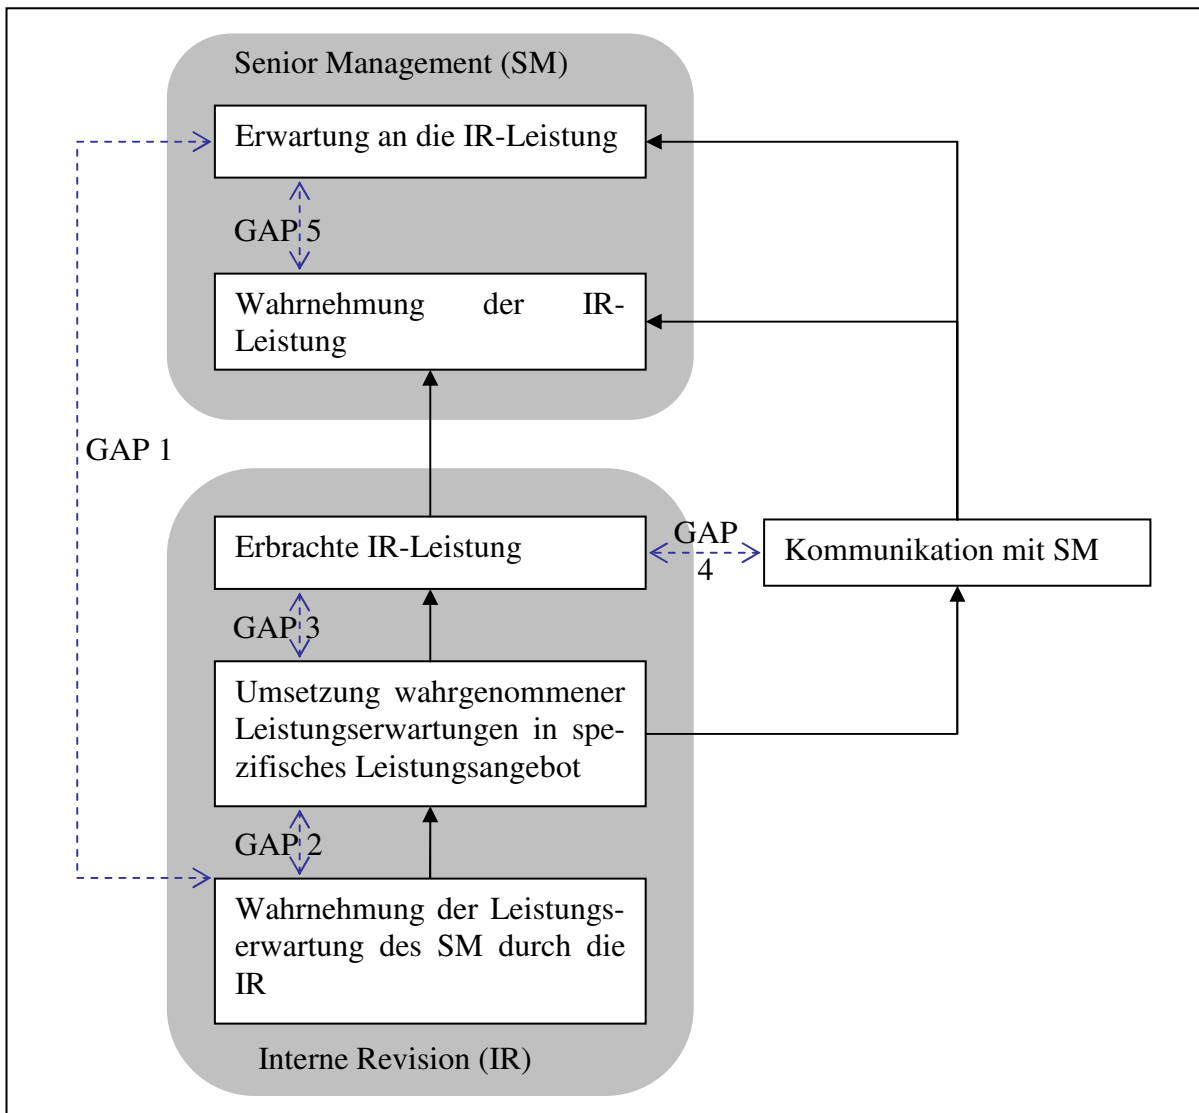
Senior Management (SM)

Erwartung an die IR-Leistung

GAP 5

Wahrnehmung der IR-Leistung

GAP 1

Erbrachte IR-Leistung

GAP 4

Kommunikation mit SM

GAP 3

Umsetzung wahrgenommener Leistungserwartungen in spezifisches Leistungsangebot

GAP 2

Wahrnehmung der Leistungserwartung des SM durch die IR

Interne Revision (IR)